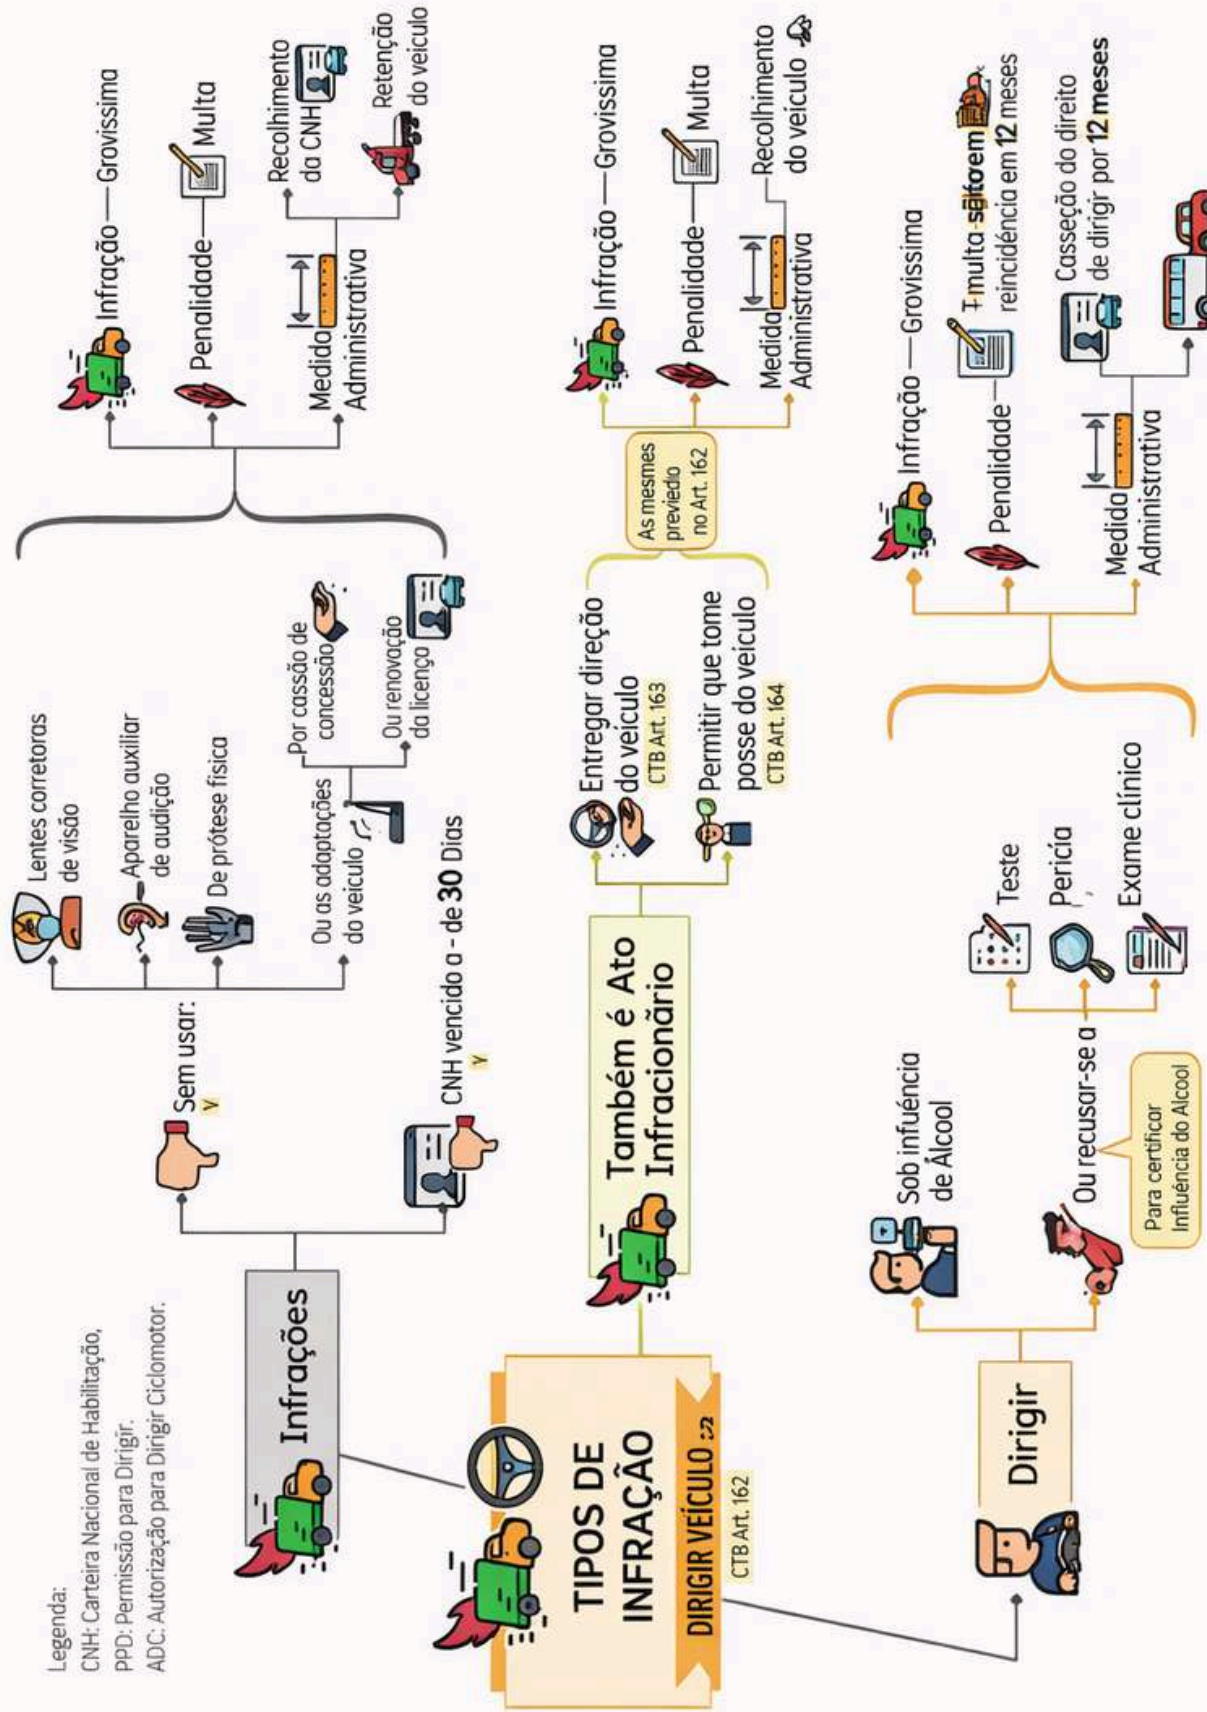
Legenda:
CNH: Carteira Nacional de Habilitação,
PPD: Permissão para Dirigir.
ADC: Autorização para Dirigir Ciclomotor.

TIPOS DE INFRAÇÃO
DIRIGIR VEÍCULO
CTB Art. 162

Infrações

Sem usar:
Lentes corretoras de visão
Aparelho auxiliar de audição
De prótese física
Ou as adaptações do veículo
Por cassão de concessão
Ou renovação da licença

CNH vencido a - de 30 Dias

Infração — Grovissima
Penalidade — Multa
Medida Administrativa
Recolhimento da CNH
Retenção do veiculo

Também é Ato Infracionário

Entregar direção do veículo
CTB Art. 163
Permitir que tome posse do veículo
CTB Art. 164

As mesmes previedo no Art. 162

Infração — Grovissima
Penalidade — Multa
Medida Administrativa
Recolhimento do veículo

Dirigir

Sob infuência de Álcool
Ou recusar-se a
Para certificar Influência do Alcool
Teste
Perícia
Exame clínico

Infração — Grovissima
Penalidade
multa sêtoem reincidência em 12 meses
Medida Administrativa
Casseção do direito de dirigir por 12 meses